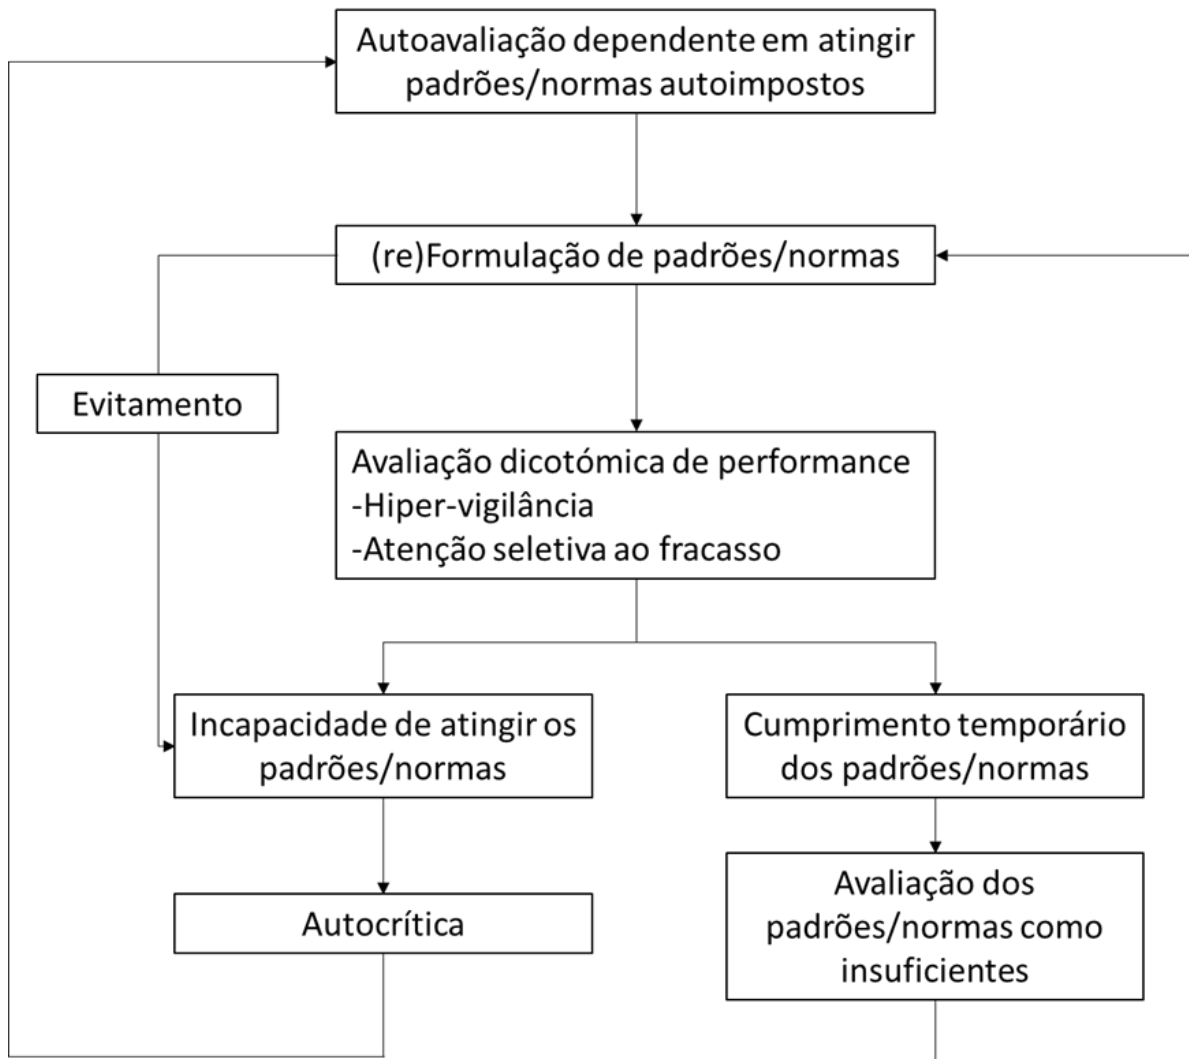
Autoavaliação dependente em atingir padrões/normas autoimpostos

(re)Formulação de padrões/normas

Evitamento

Avaliação dicotómica de performance
-Hiper-vigilância
-Atenção seletiva ao fracasso

Incapacidade de atingir os padrões/normas

Cumprimento temporário dos padrões/normas

Autocrítica

Avaliação dos padrões/normas como insuficientes